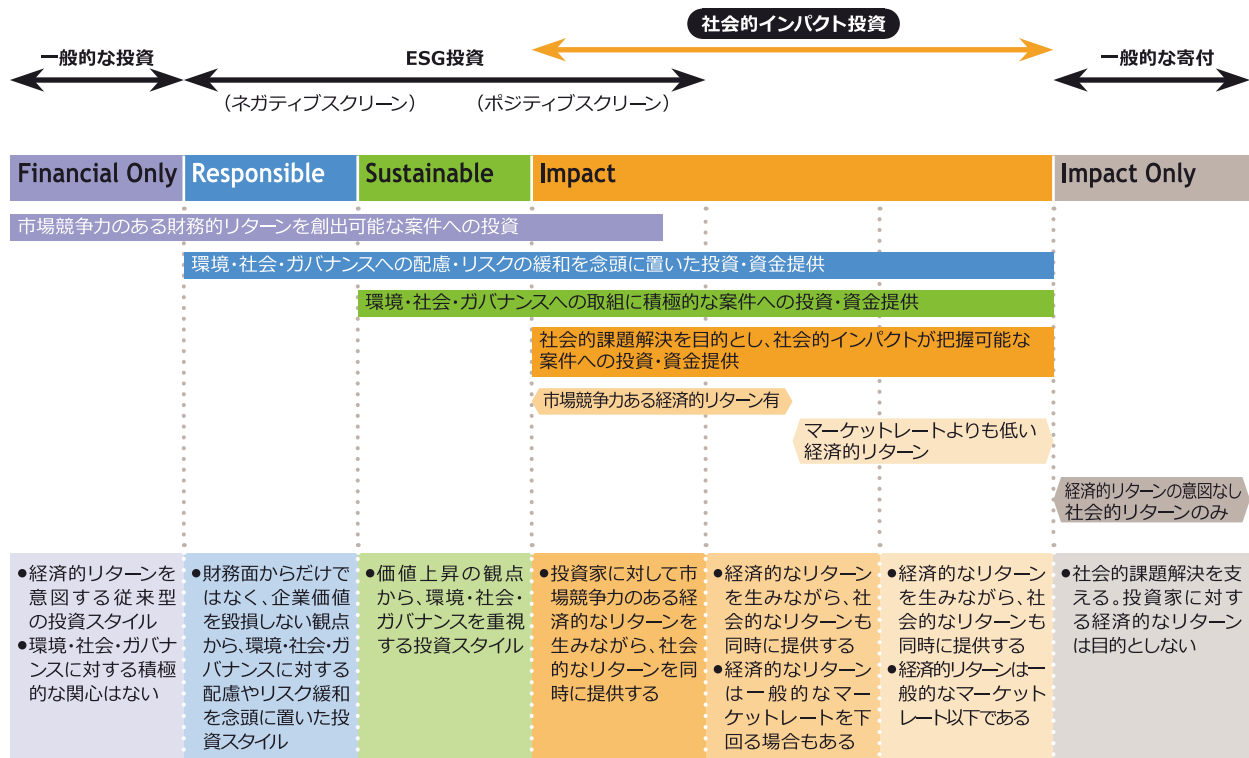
社会的インパクト投資

一般的な投資

ESG投資

一般的な寄付

（ネガティブスクリーン）

（ポジティブスクリーン）

Financial Only

Responsible

Sustainable

Impact

Impact Only

市場競争力のある財務的リターンを創出可能な案件への投資

環境・社会・ガバナンスへの配慮・リスクの緩和を念頭に置いた投資・資金提供

環境・社会・ガバナンスへの取組に積極的な案件への投資・資金提供

社会的課題解決を目的とし、社会的インパクトが把握可能な案件への投資・資金提供

市場競争力ある経済的リターン有

マーケットレートよりも低い経済的リターン

経済的リターンの意図なし社会的リターンのみ

●経済的リターンを意図する従来型の投資スタイル
●環境・社会・ガバナンスに対する積極的な関心はない

●財務面からだけではなく、企業価値を毀損しない観点から、環境・社会・ガバナンスに対する配慮やリスク緩和を念頭に置いた投資スタイル

●価値上昇の観点から、環境・社会・ガバナンスを重視する投資スタイル

●投資家に対して市場競争力のある経済的なリターンを生みながら、社会的なリターンを同時に提供する

●経済的なリターンを生みながら、社会的なリターンも同時に提供する
●経済的なリターンは一般的なマーケットレートを下回る場合もある

●経済的なリターンを生みながら、社会的なリターンも同時に提供する
●経済的リターンは一般的なマーケットレート以下である

●社会的課題解決を支える。投資家に対する経済的なリターンは目的としない